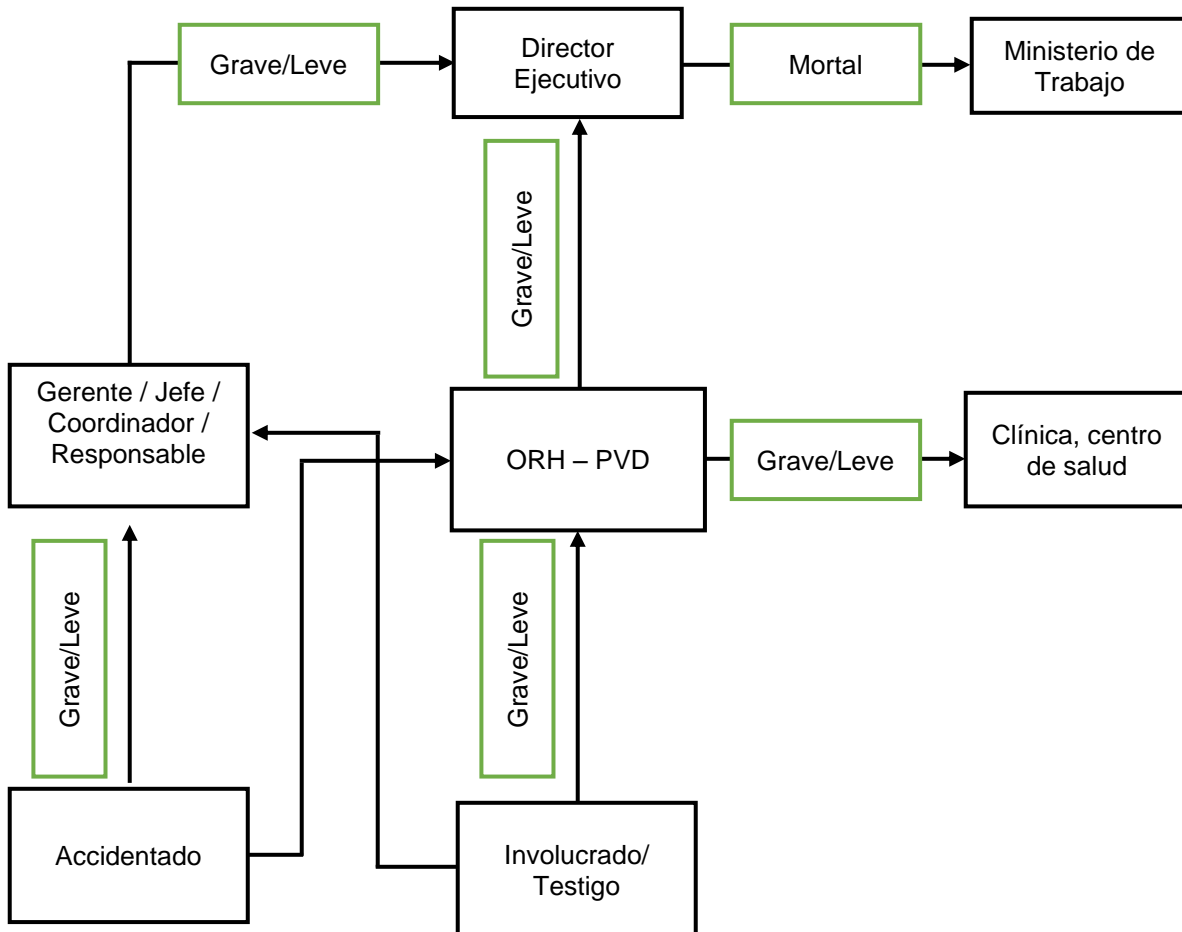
Grave/Leve

Director Ejecutivo

Mortal

Ministerio de Trabajo

Grave/Leve

Gerente / Jefe / Coordinador / Responsable

ORH – PVD

Grave/Leve

Clínica, centro de salud

Grave/Leve

Grave/Leve

Accidentado

Involucrado/ Testigo